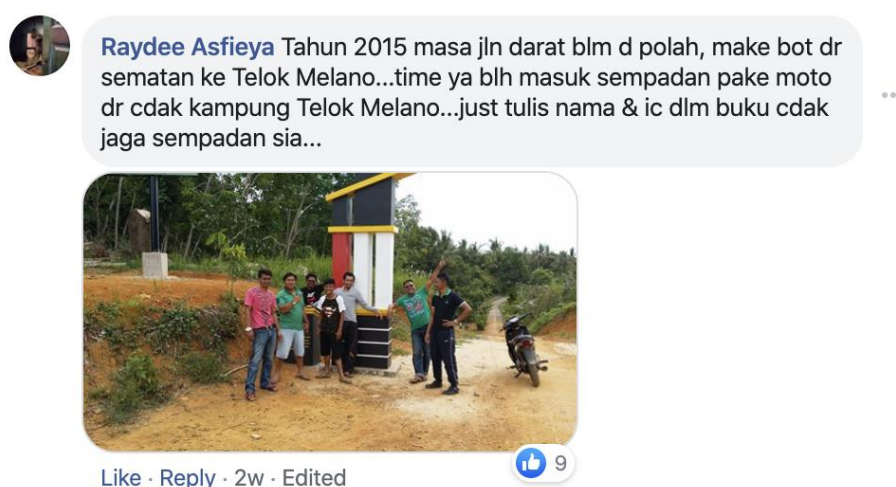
Raydee Asfieya Tahun 2015 masa jln darat blm d polah, make bot dr sematan ke Telok Melano...time ya blh masuk sempadan pake moto dr cdak kampung Telok Melano...just tulis nama & ic dlm buku cdak jaga sempadan sia...

9

Like · Reply · 2w · Edited